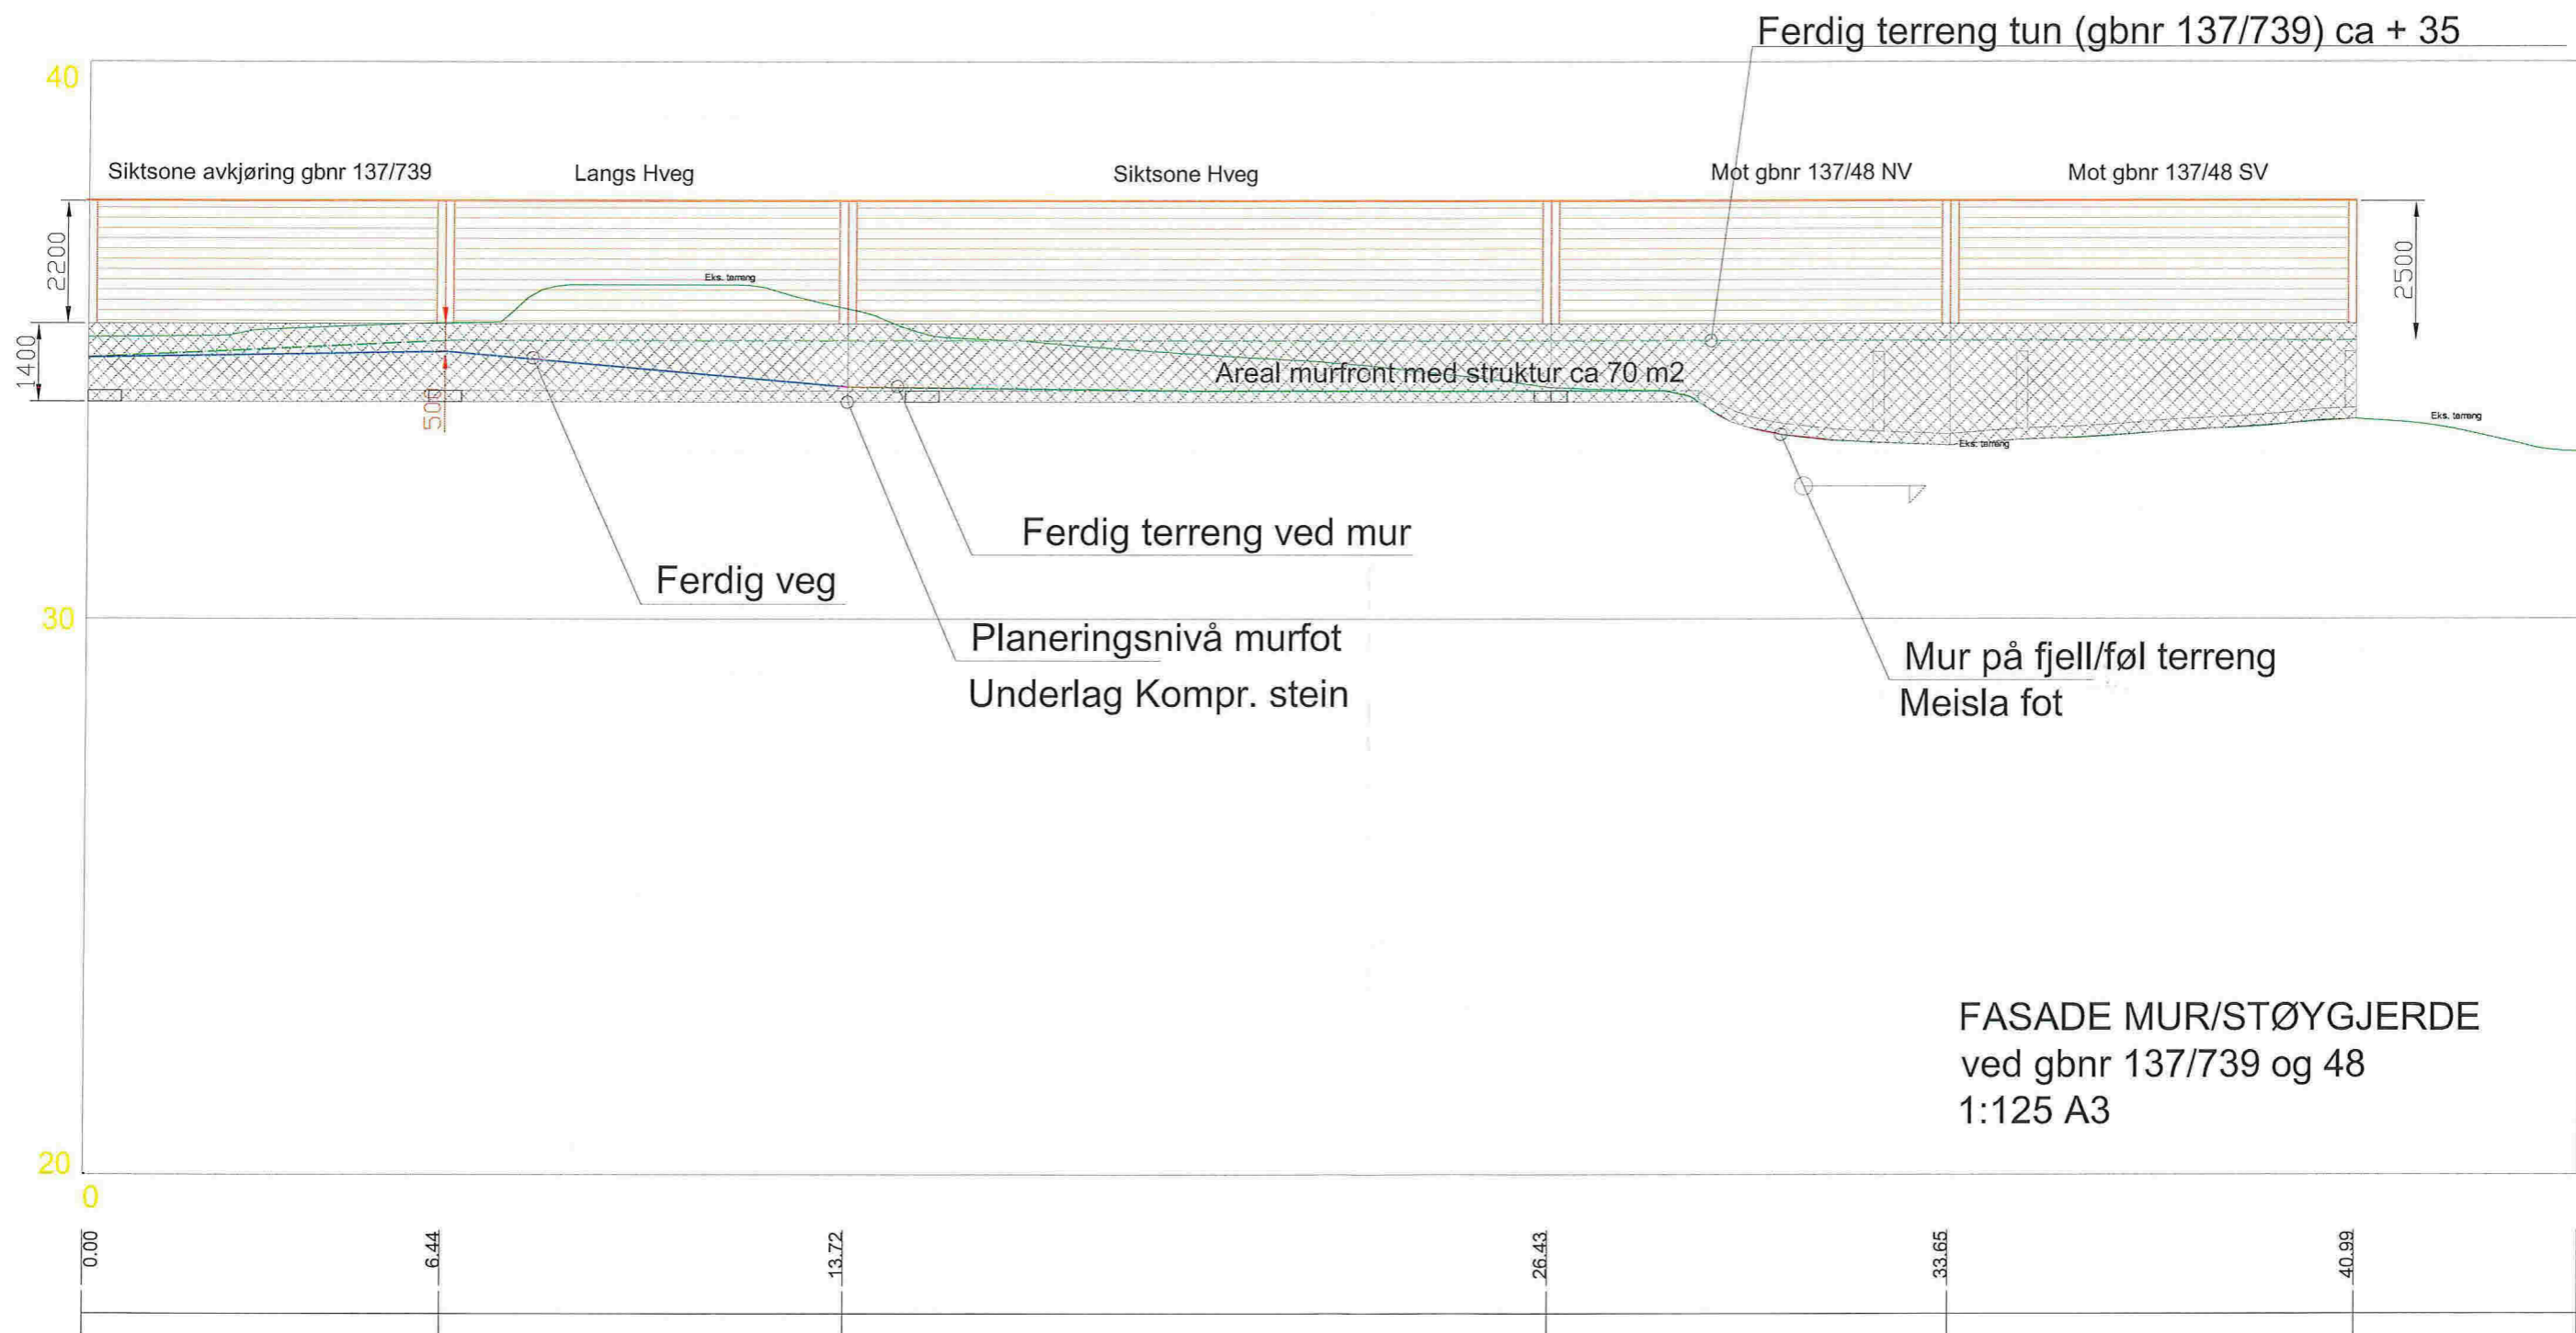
Ferdig terreng tun (gbnr 137/739) ca + 35

40

Siktsone avkjøring gbnr 137/739

Langs Hveg

Siktsone Hveg

Mot gbnr 137/48 NV

Mot gbnr 137/48 SV

2200

2500

1400

Eks. terreng

Areal murfront med struktur ca 70 m2

500

Eks. terreng

Eks. terreng

Ferdig terreng ved mur

Ferdig veg

30

Planeringsnivå murfot

Underlag Kompr. stein

Mur på fjell/føl terreng

Meisla fot

FASADE MUR/STØYGJERDE
ved gbnr 137/739 og 48
1:125 A3

20

0

0.00

6.44

13.72

26.43

33.65

40.99